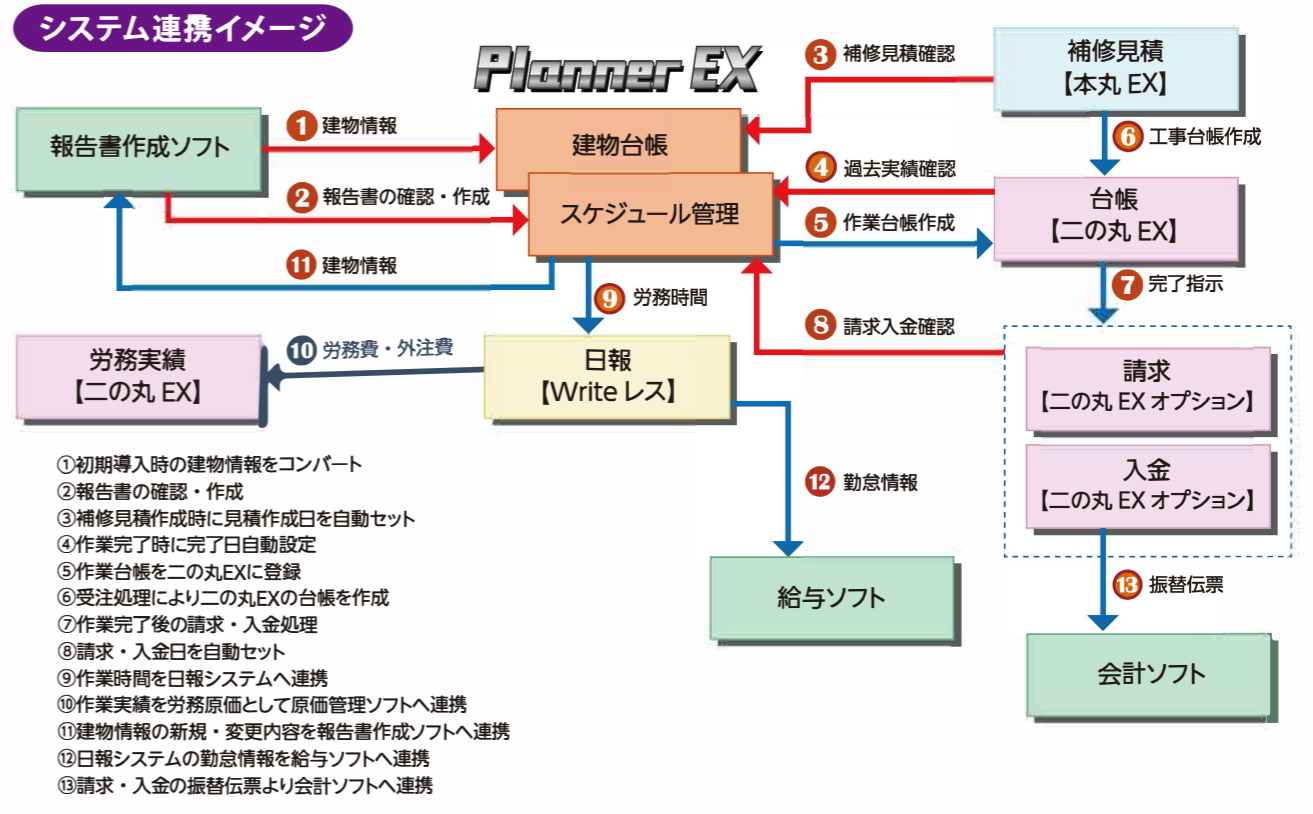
システム連携イメージ

Planner EX

報告書作成ソフト

1 建物情報

建物台帳

2 報告書の確認・作成

スケジュール管理

11 建物情報

3 補修見積確認

補修見積
【本丸 EX】

6 工事台帳作成

4 過去実績確認

台帳
【二の丸 EX】

5 作業台帳作成

7 完了指示

9 労務時間

8 請求入金確認

労務実績
【二の丸 EX】

10 労務費・外注費

日報
【Write レス】

請求
【二の丸 EX オプション】

入金
【二の丸 EX オプション】

12 勤怠情報

13 振替伝票

給与ソフト

会計ソフト

①初期導入時の建物情報をコンバート
②報告書の確認・作成
③補修見積作成時に見積作成日を自動セット
④作業完了時に完了日自動設定
⑤作業台帳を二の丸EXに登録
⑥受注処理により二の丸EXの台帳を作成
⑦作業完了後の請求・入金処理
⑧請求・入金日を自動セット
⑨作業時間を日報システムへ連携
⑩作業実績を労務原価として原価管理ソフトへ連携
⑪建物情報の新規・変更内容を報告書作成ソフトへ連携
⑫日報システムの勤怠情報を給与ソフトへ連携
⑬請求・入金の振替伝票より会計ソフトへ連携